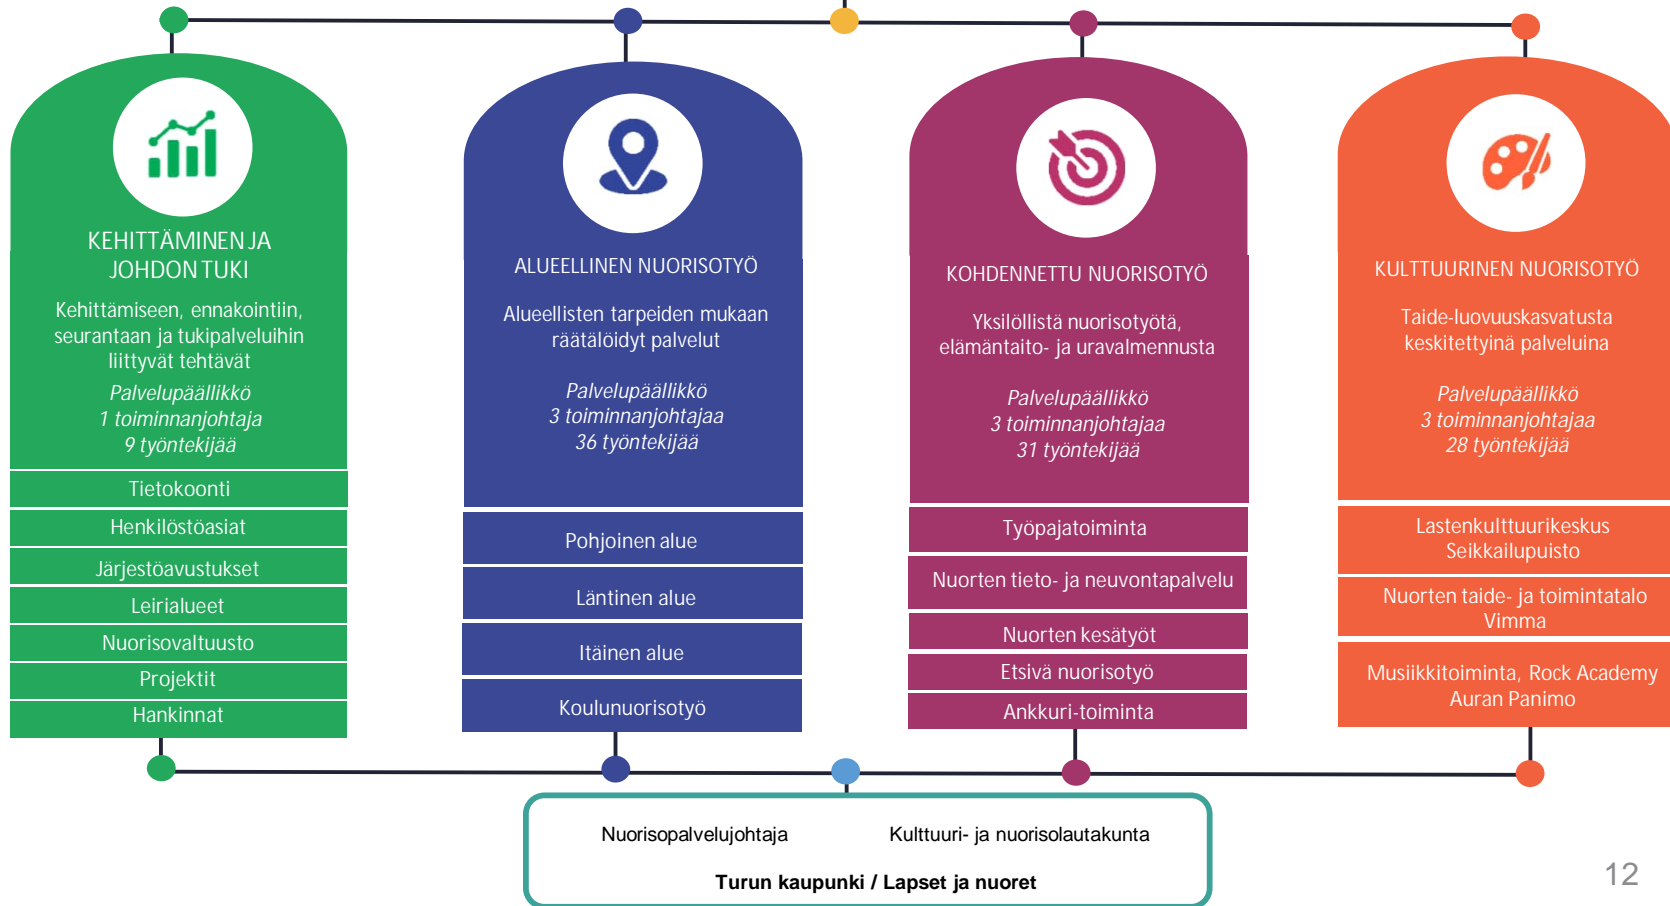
KEHITTÄMINEN JA JOHDON TUKI

Kehittämiseen, ennakointiin, seurantaan ja tukipalveluihin liittyvät tehtävät

*Palvelupäällikkö*
*1 toiminnanjohtaja*
*9 työntekijää*

Tietokoonti

Henkilöstöasiat

Järjestöavustukset

Leirialueet

Nuorisovaltuusto

Projektit

Hankinnat

ALUEELLINEN NUORISOTYÖ

Alueellisten tarpeiden mukaan räätälöidyt palvelut

*Palvelupäällikkö*
*3 toiminnanjohtajaa*
*36 työntekijää*

Pohjoinen alue

Läntinen alue

Itäinen alue

Koulunuorisotyö

KOHDENNETTU NUORISOTYÖ

Yksilöllistä nuorisotyötä, elämäntaito- ja uravalmennusta

*Palvelupäällikkö*
*3 toiminnanjohtajaa*
*31 työntekijää*

Työpajatoiminta

Nuorten tieto- ja neuvontapalvelu

Nuorten kesätyöt

Etsivä nuorisotyö

Ankkuri-toiminta

KULTTUURINEN NUORISOTYÖ

Taide-luovuuskasvatusta keskitettyinä palveluina

*Palvelupäällikkö*
*3 toiminnanjohtajaa*
*28 työntekijää*

Lastenkulttuurikeskus Seikkailupuisto

Nuorten taide- ja toimintatalo Vimma

Musiikkitoiminta, Rock Academy Auran Panimo

Nuorisopalvelujohtaja

Kulttuuri- ja nuorisolautakunta

**Turun kaupunki / Lapset ja nuoret**

12